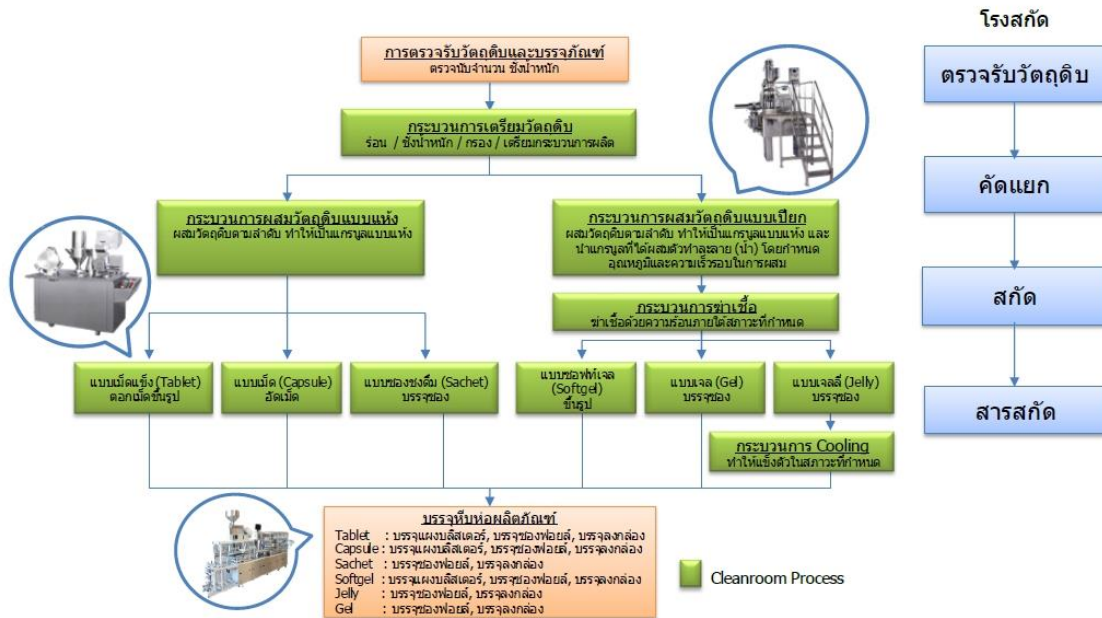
การตรวจรับวัตถุดิบและบรรจุภัณฑ์
ตรวจนับจำนวน ชั่งน้ำหนัก

กระบวนการเตรียมวัตถุดิบ
ร่อน / ชั่งน้ำหนัก / กรอง / เตรียมกระบวนการผลิต

กระบวนการผสมวัตถุดิบแบบแห้ง
ผสมวัตถุดิบตามลำดับ ทำให้เป็นแกรนูลแบบแห้ง

กระบวนการผสมวัตถุดิบแบบเปียก
ผสมวัตถุดิบตามลำดับ ทำให้เป็นแกรนูลแบบแห้ง และนำแกรนูลที่ได้ผสมตัวทำละลาย (น้ำ) โดยกำหนดอุณหภูมิและความเร็วรอบในการผสม

กระบวนการฆ่าเชื้อ
ฆ่าเชื้อด้วยความร้อนภายใต้สภาวะที่กำหนด

แบบเม็ดแข็ง (Tablet)
ตอกเม็ดขึ้นรูป

แบบเม็ด (Capsule)
อัดเม็ด

แบบซองชงดื่ม (Sachet)
บรรจุซอง

แบบซอฟท์เจล (Softgel)
ขึ้นรูป

แบบเจล (Gel)
บรรจุซอง

แบบเจลลี่ (Jelly)
บรรจุซอง

กระบวนการ Cooling
ทำให้แข็งตัวในสภาวะที่กำหนด

บรรจุหีบห่อผลิตภัณฑ์
Tablet : บรรจุแผงบลิสเตอร์, บรรจุซองฟอยล์, บรรจุลงกล่อง
Capsule : บรรจุแผงบลิสเตอร์, บรรจุซองฟอยล์, บรรจุลงกล่อง
Sachet : บรรจุซองฟอยล์, บรรจุลงกล่อง
Softgel : บรรจุแผงบลิสเตอร์, บรรจุซองฟอยล์, บรรจุลงกล่อง
Jelly : บรรจุซองฟอยล์, บรรจุลงกล่อง
Gel : บรรจุซองฟอยล์, บรรจุลงกล่อง

Cleanroom Process

โรงสกัด
ตรวจรับวัตถุดิบ
คัดแยก
สกัด
สารสกัด